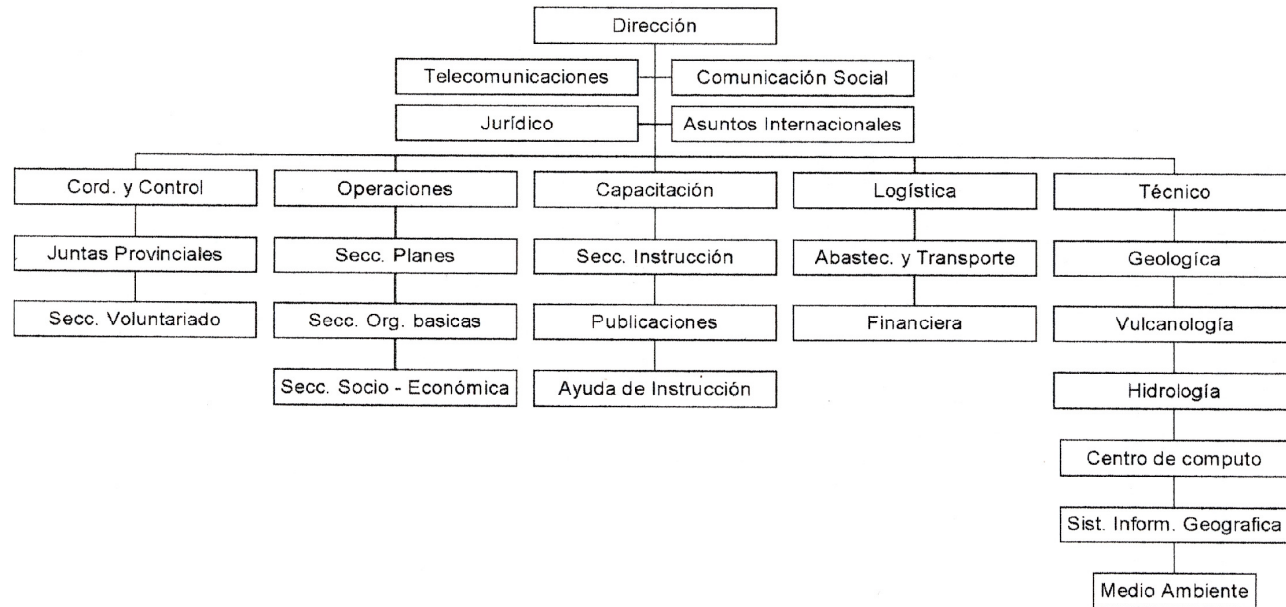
Dirección

Telecomunicaciones
Comunicación Social
Jurídico
Asuntos Internacionales

Cord. y Control
Juntas Provinciales
Secc. Voluntariado

Operaciones
Secc. Planes
Secc. Org. basicas
Secc. Socio - Económica

Capacitación
Secc. Instrucción
Publicaciones
Ayuda de Instrucción

Logística
Abastec. y Transporte
Financiera

Técnico
Geologíca
Vulcanología
Hidrología
Centro de computo
Sist. Inform. Geografica
Medio Ambiente